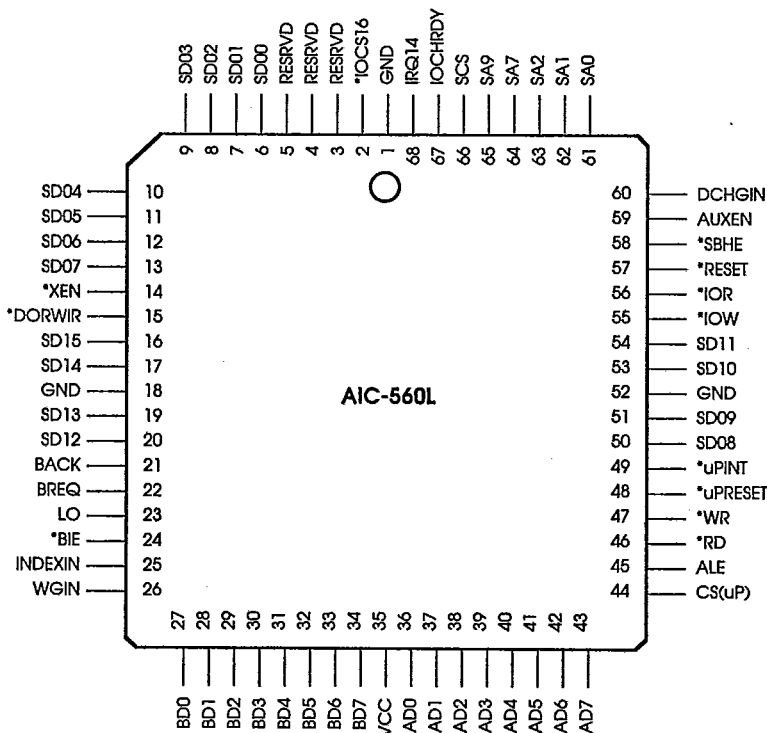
SD03 9
SD02 8
SD01 7
SD00 6
RESRVD 5
RESRVD 4
RESRVD 3
*IOCS16 2
GND 1
IRQ14 68
IOCHRDY 67
SCS 66
SA9 65
SA7 64
SA2 63
SA1 62
SA0 61

SD04 10
SD05 11
SD06 12
SD07 13
*XEN 14
*DORWIR 15
SD15 16
SD14 17
GND 18
SD13 19
SD12 20
BACK 21
BREQ 22
LO 23
*BIE 24
INDEXIN 25
WGIN 26

60 DCHGIN
59 AUXEN
58 *SBHE
57 *RESET
56 *IOR
55 *IOW
54 SD11
53 SD10
52 GND
51 SD09
50 SD08
49 *uPINT
48 *uPRESET
47 *WR
46 *RD
45 ALE
44 CS(uP)

AIC-560L

27 BD0
28 BD1
29 BD2
30 BD3
31 BD4
32 BD5
33 BD6
34 BD7
35 VCC
36 AD0
37 AD1
38 AD2
39 AD3
40 AD4
41 AD5
42 AD6
43 AD7